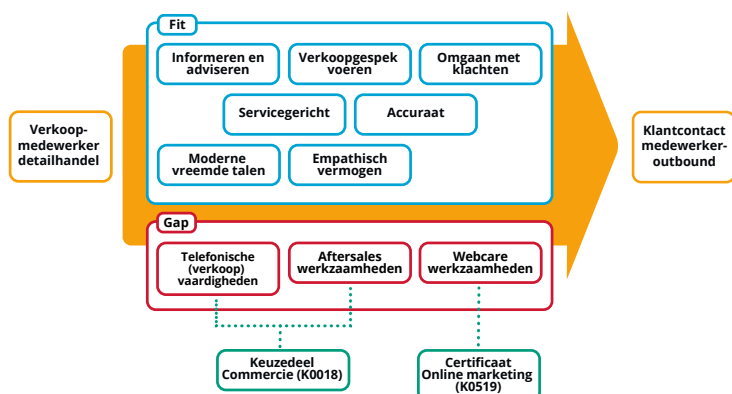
Verkoop-medewerker detailhandel

Fit

Informeren en adviseren

Verkoopgespek voeren

Omgaan met klachten

Servicegericht

Accuraat

Moderne vreemde talen

Empathisch vermogen

Gap

Telefonische (verkoop) vaardigheden

Aftersales werkzaamheden

Webcare werkzaamheden

Klantcontact medewerker-outbound

Keuzedeel Commercie (K0018)

Certificaat Online marketing (K0519)